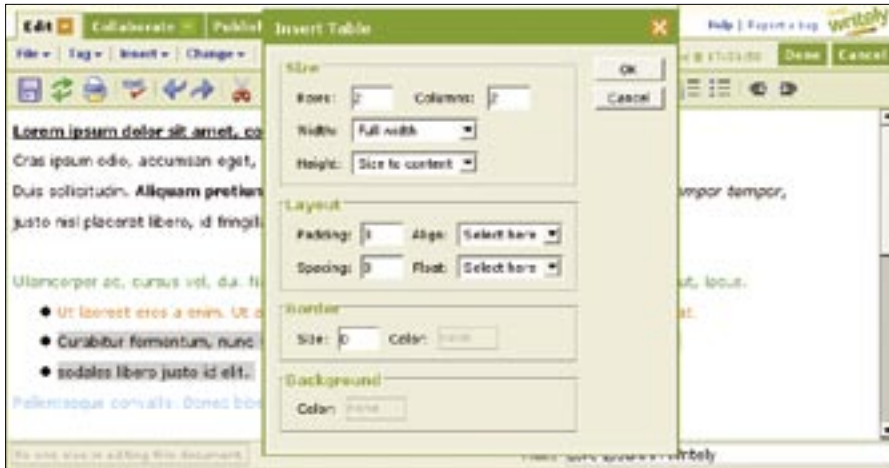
Edit Collaborate Publish Insert Table

Help | Report a bug writely

File Tag Insert Change

Done Cancel

Size
Rows: 2 Columns: 2
Width: Full width
Height: Size to content

OK
Cancel

Layout
Padding: 3 Align: Select here
Spacing: 0 Float: Select here

Border
Size: 0 Color: none

Background
Color: none

Lorem ipsum dolor sit amet, co

Cras ipsum odio, accumsan eget,

Duis sollicitudin. Aliquam pretium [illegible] mpor tempor,

justo nisl placerat libero, id fringil

Ullamcorper ac, cursus vel, dui. N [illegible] ut, lacus.

Ut laoreet eros a enim. Ut a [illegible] at.

Curabitur fermentum, nunc

sodales libero justo id elit.

Pellentesque convallis. Donec bib

No one else is editing this document.

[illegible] writely